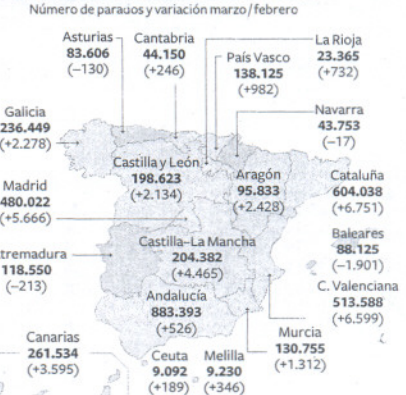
Número de parauos y variación marzo / febrero

Asturias
83.606
(–130)

Cantabria
44.150
(+246)

País Vasco
138.125
(+982)

La Rioja
23.365
(+732)

Navarra
43.753
(–17)

Galicia
236.449
(+2.278)

Castilla y León
198.623
(+2.134)

Aragón
95.833
(+2.428)

Cataluña
604.038
(+6.751)

Madrid
480.022
(+5.666)

Baleares
88.125
(–1.901)

tremadura
118.550
(–213)

Castilla–La Mancha
204.382
(+4.465)

C. Valenciana
513.588
(+6.599)

Andalucía
883.393
(+526)

Canarias
261.534
(+3.595)

Murcia
130.755
(+1.312)

Ceuta
9.092
(+189)

Melilla
9.230
(+346)